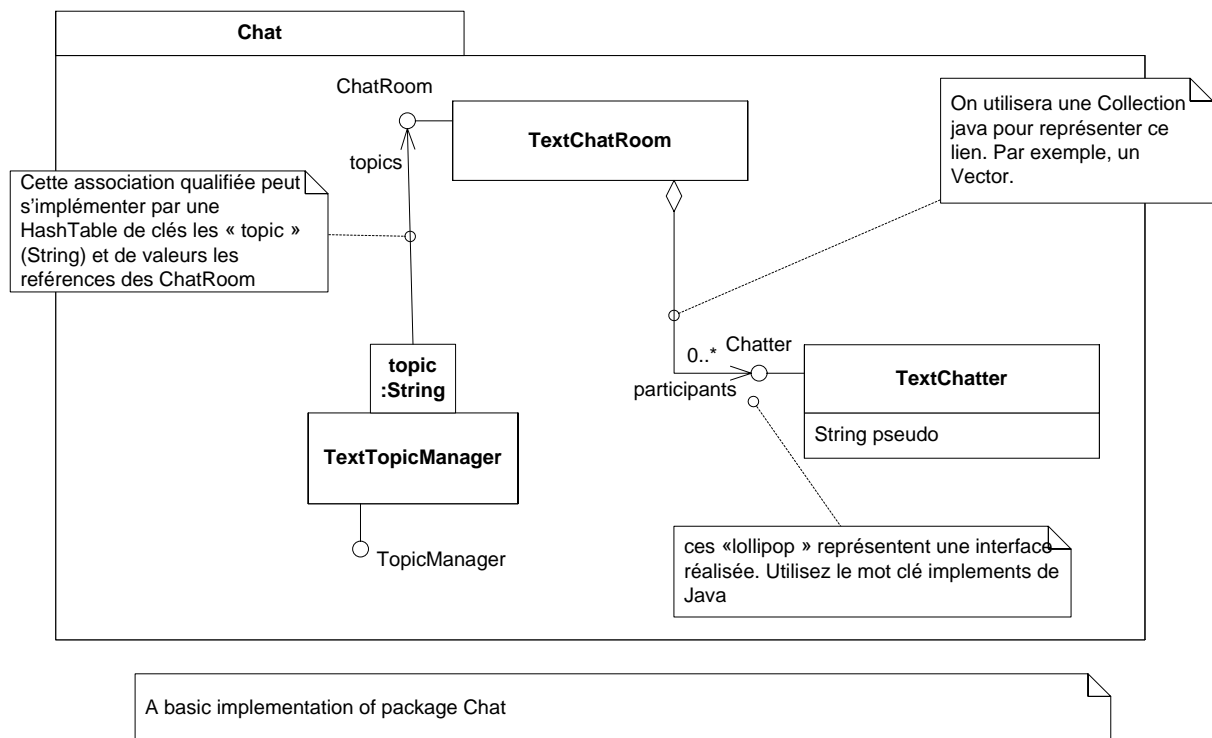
Chat

ChatRoom

topics

TextChatRoom

On utilisera une Collection java pour représenter ce lien. Par exemple, un Vector.

Cette association qualifiée peut s'implémenter par une HashTable de clés les « topic » (String) et de valeurs les reférences des ChatRoom

topic
:String

TextTopicManager

TopicManager

0..*

Chatter

participants

TextChatter

String pseudo

ces «lollipop » représentent une interface réalisée. Utilisez le mot clé implements de Java

A basic implementation of package Chat